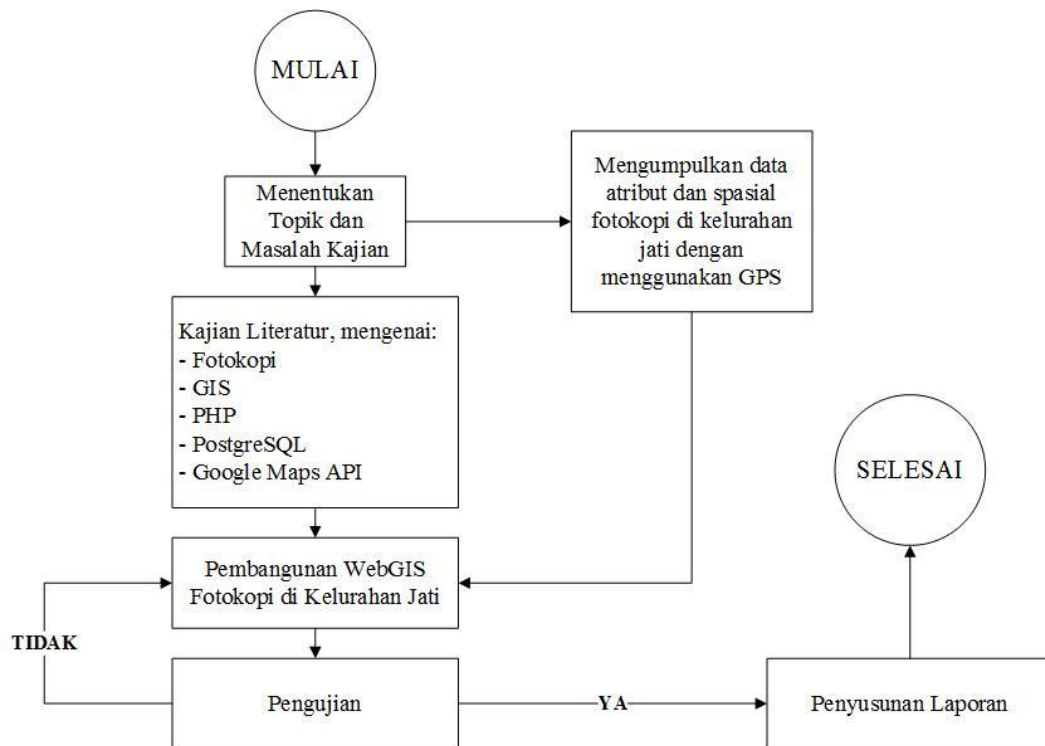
MULAI

Menentukan Topik dan Masalah Kajian

Mengumpulkan data atribut dan spasial fotokopi di kelurahan jati dengan menggunakan GPS

Kajian Literatur, mengenai:
- Fotokopi
- GIS
- PHP
- PostgreSQL
- Google Maps API

SELESAI

Pembangunan WebGIS Fotokopi di Kelurahan Jati

TIDAK

Pengujian

YA

Penyusunan Laporan